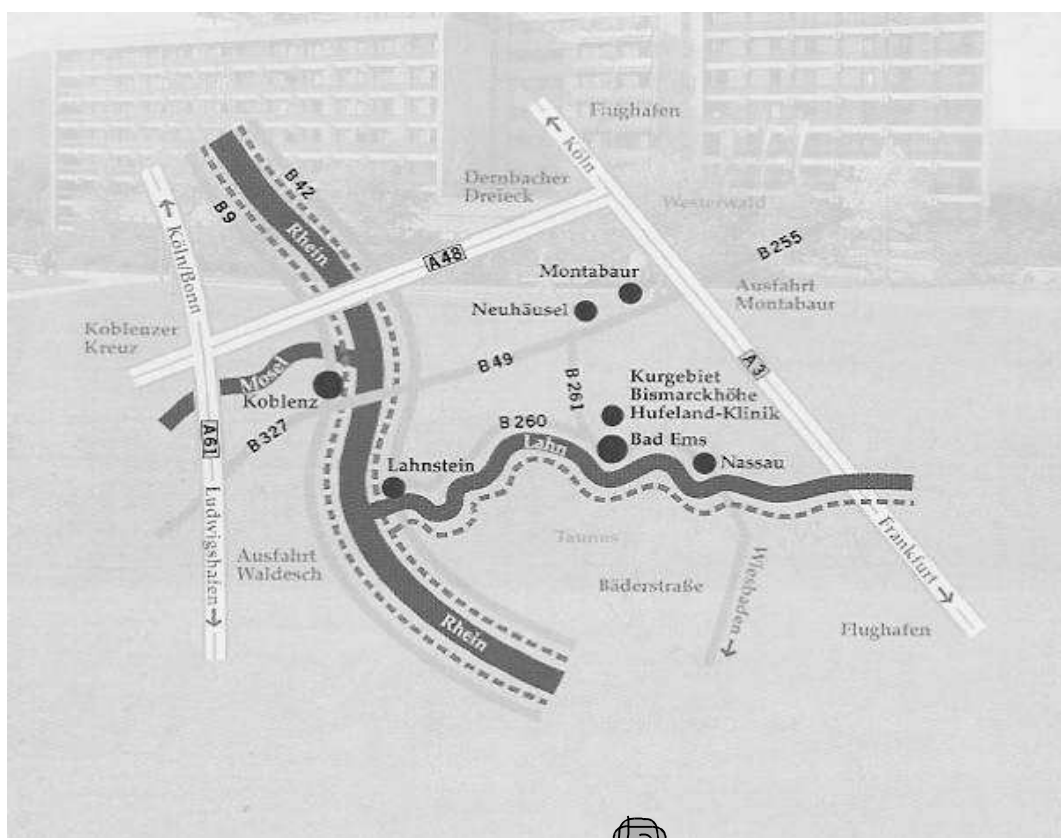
Flughafen
← Köln
Dernbacher Dreieck
Westerwald
B 42
B 9
Rhein
← Köln/Bonn
A48
B 255
Montabaur
Ausfahrt Montabaur
Neuhäusel
Koblenzer Kreuz
A3
Mosel
B 49
B 261
Kurgebiet Bismarckhöhe Hufeland-Klinik
Koblenz
B 327
B 260
Lahn
Bad Ems
Nassau
A61
Lahnstein
Ludwigshafen →
Taunus
Ausfahrt Waldesch
Bäderstraße
Wiesbaden →
Frankfurt →
Rhein
Flughafen